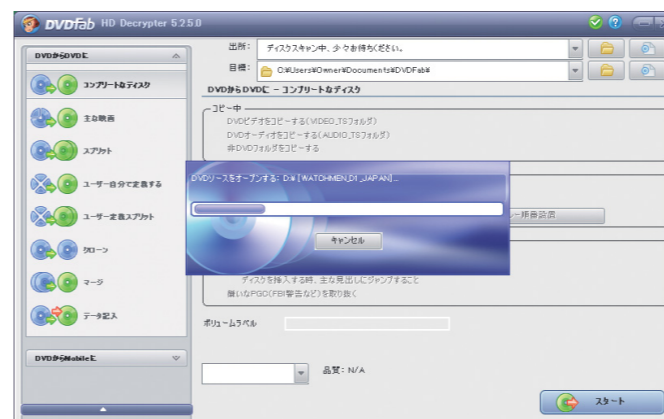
DVDFab HD Decrypter 5.2.5.0

DVDからDVDに

コンプリートなディスク

主な映画

スプリット

ユーザー自分で定義する

ユーザー定義スプリット

クローン

マージ

データ記入

DVDからMobileに

出所: ディスクスキャン中、少々お待ちください。

目標: C:¥Users¥Owner¥Documents¥DVDFab¥

DVDからDVDに - コンプリートなディスク

コピー中

DVDビデオをコピーする(VIDEO_TSフォルダ)

DVDオーディオをコピーする(AUDIO_TSフォルダ)

非DVDフォルダをコピーする

DVDソースをオープンする: D:¥[WATCHMEN_D1_JAPAN]...

キャンセル

ー時間設置

ディスクを挿入する時、主な見出しにジャンプすること

煩いなPGC(FBI警告など)を取り除く

ボリュームラベル

品質: N/A

スタート